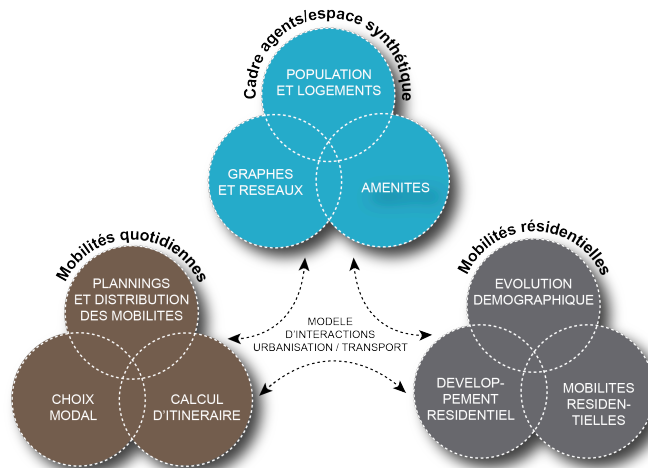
Cadre agents/espace synthétique

POPULATION ET LOGEMENTS

GRAPHES ET RESEAUX

AMENITES

Mobilités quotidiennes

PLANNINGS ET DISTRIBUTION DES MOBILITES

CHOIX MODAL

CALCUL D'ITINERAIRE

MODELE D'INTERACTIONS URBANISATION / TRANSPORT

Mobilités résidentielles

EVOLUTION DEMOGRAPHIQUE

DEVELOPPEMENT RESIDENTIEL

MOBILITES RESIDENTIELLES